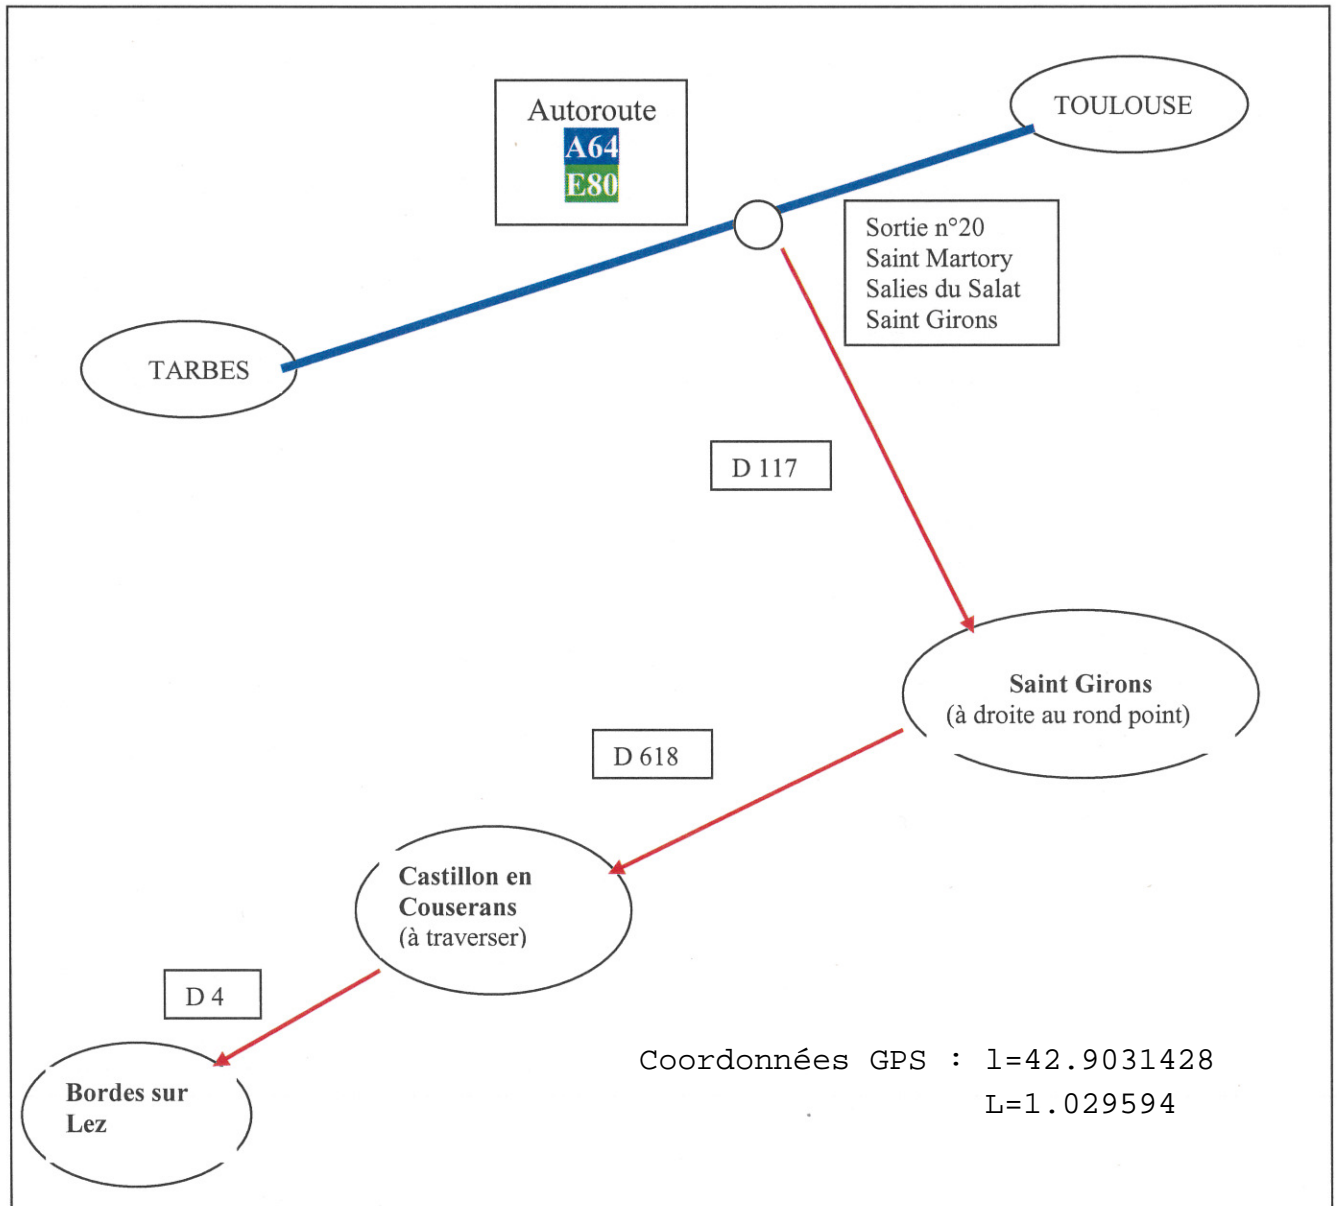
Autoroute
A64
E80

TOULOUSE

Sortie n°20
Saint Martory
Salies du Salat
Saint Girons

TARBES

D 117

Saint Girons
(à droite au rond point)

D 618

Castillon en Couserans
(à traverser)

D 4

Bordes sur Lez

Coordonnées GPS : l=42.9031428
L=1.029594